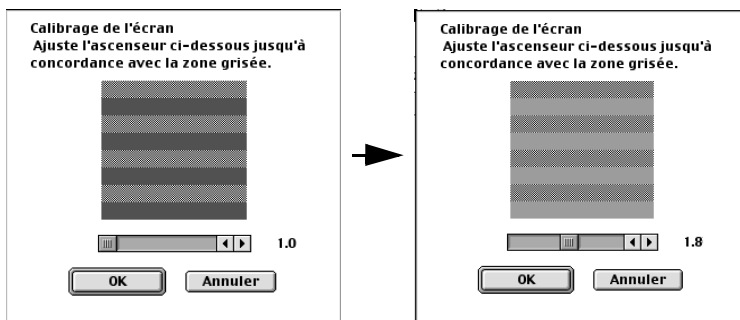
Calibrage de l'écran
Ajuste l'ascenseur ci-dessous jusqu'à concordance avec la zone grisée.

1.0

OK Annuler

Calibrage de l'écran
Ajuste l'ascenseur ci-dessous jusqu'à concordance avec la zone grisée.

1.8

OK Annuler